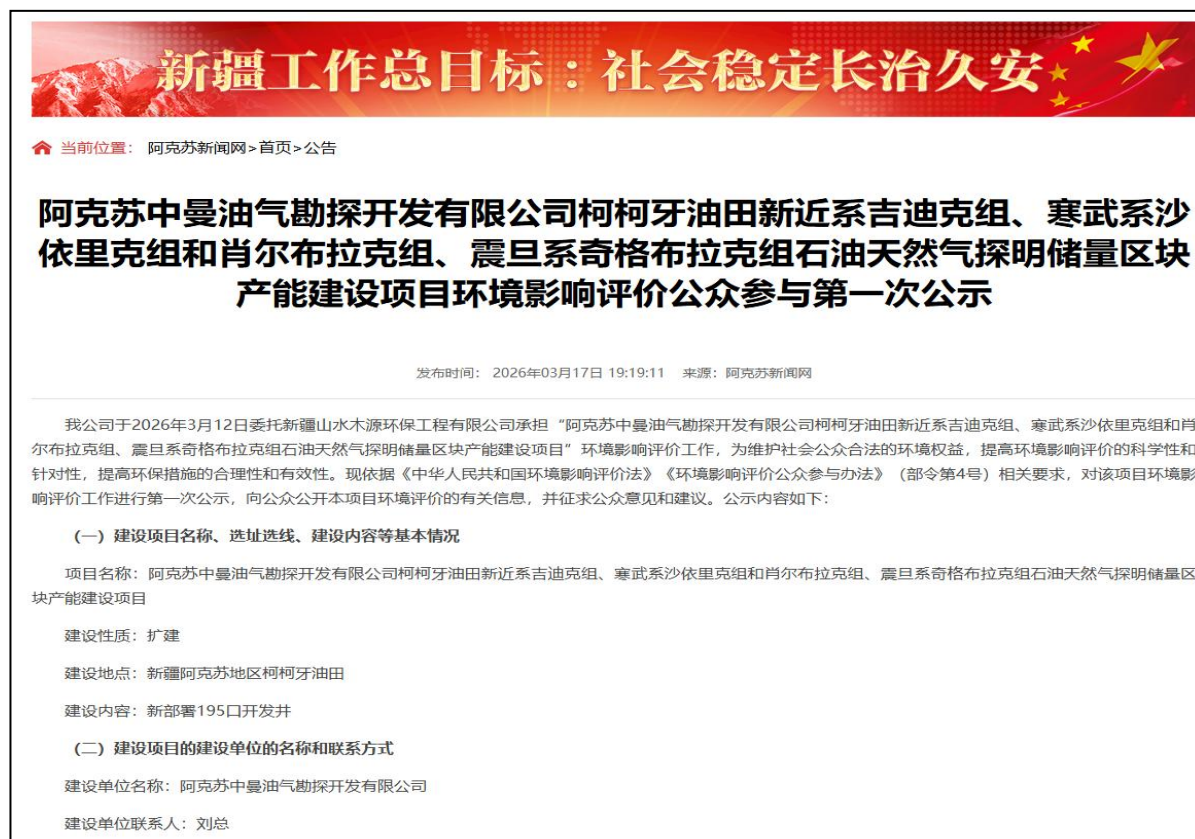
新疆工作总目标：社会稳定长治久安

当前位置： 阿克苏新闻网>首页>公告

阿克苏中曼油气勘探开发有限公司柯柯牙油田新近系吉迪克组、寒武系沙依里克组和肖尔布拉克组、震旦系奇格布拉克组石油天然气探明储量区块产能建设项目环境影响评价公众参与第一次公示

发布时间： 2026年03月17日 19:19:11 来源：阿克苏新闻网

我公司于2026年3月12日委托新疆山水木源环保工程有限公司承担“阿克苏中曼油气勘探开发有限公司柯柯牙油田新近系吉迪克组、寒武系沙依里克组和肖尔布拉克组、震旦系奇格布拉克组石油天然气探明储量区块产能建设项目”环境影响评价工作，为维护社会公众合法的环境权益，提高环境影响评价的科学性和针对性，提高环保措施的合理性和有效性。现依据《中华人民共和国环境影响评价法》《环境影响评价公众参与办法》（部令第4号）相关要求，对该项目环境影响评价工作进行第一次公示，向公众公开本项目环境评价的有关信息，并征求公众意见和建议。公示内容如下：

（一）建设项目名称、选址选线、建设内容等基本情况

项目名称：阿克苏中曼油气勘探开发有限公司柯柯牙油田新近系吉迪克组、寒武系沙依里克组和肖尔布拉克组、震旦系奇格布拉克组石油天然气探明储量区块产能建设项目

建设性质：扩建

建设地点：新疆阿克苏地区柯柯牙油田

建设内容：新部署195口开发井

（二）建设项目的建设单位的名称和联系方式

建设单位名称：阿克苏中曼油气勘探开发有限公司

建设单位联系人：刘总